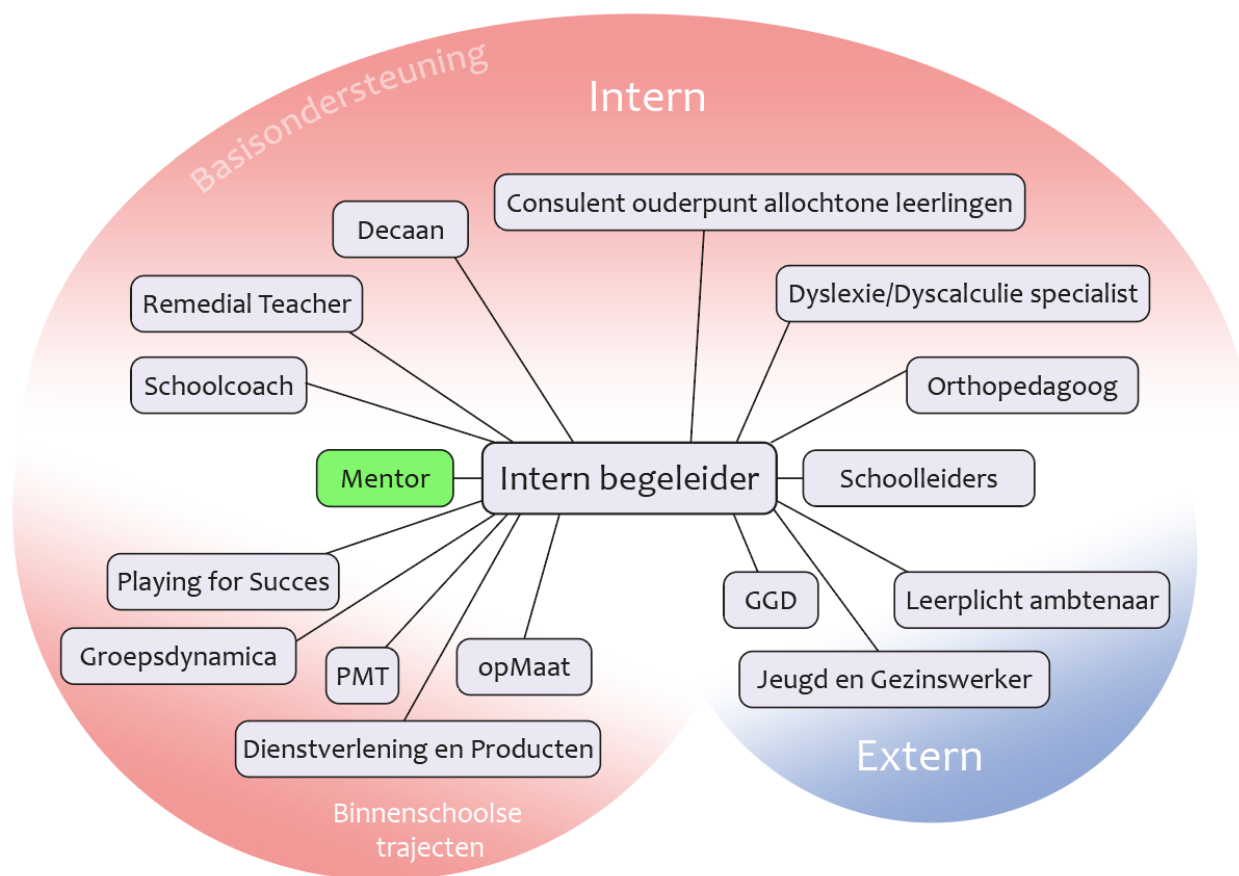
Basisondersteuning

Intern

Decaan

Consulent ouderpunt allochtone leerlingen

Remedial Teacher

Dyslexie/Dyscalculie specialist

Schoolcoach

Orthopedagoog

Mentor

Intern begeleider

Schoolleiders

Playing for Succes

GGD

Leerplicht ambtenaar

Groepsdynamica

PMT

opMaat

Jeugd en Gezinswerker

Dienstverlening en Producten

Extern

Binnenschoolse trajecten